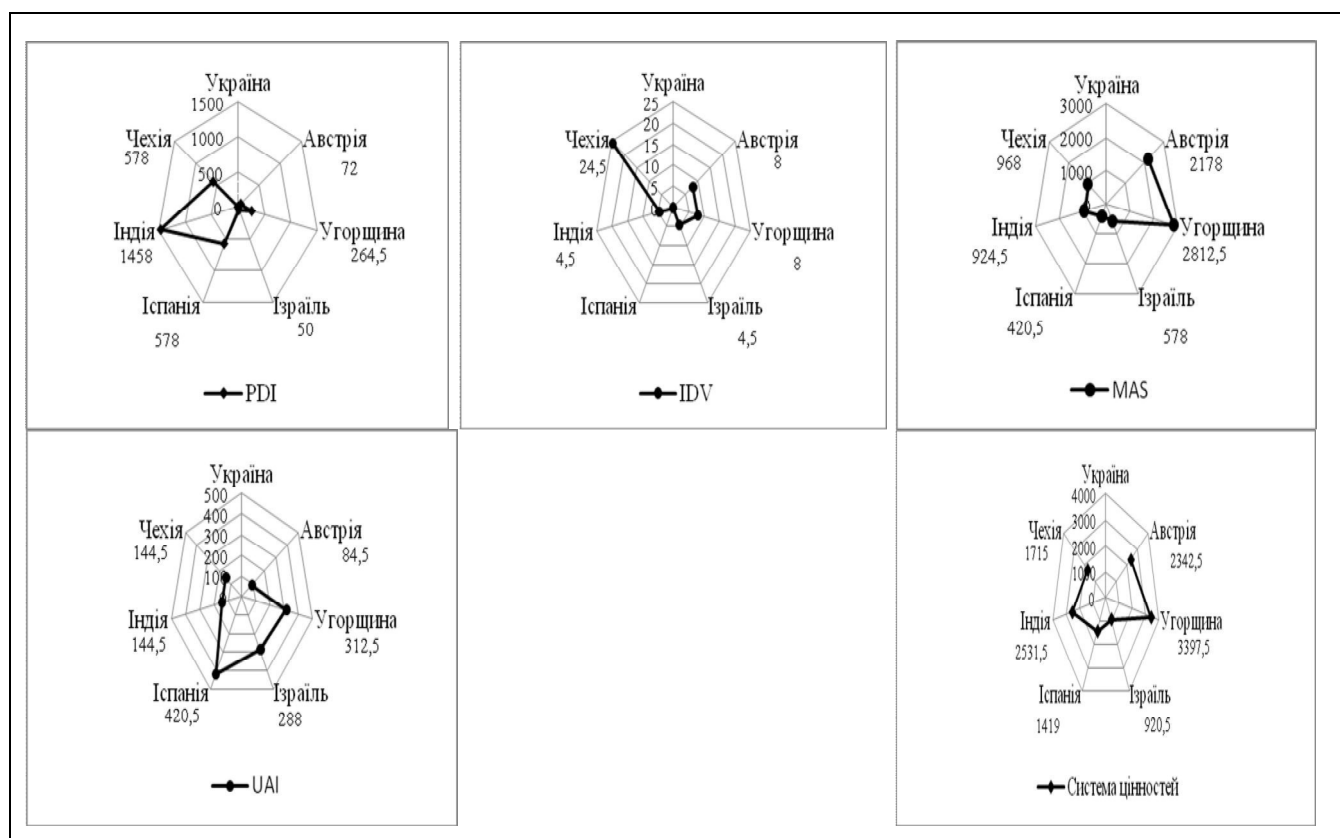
Україна
1500
1000
500
0
Чехія
578
Австрія
72
Індія
1458
Угорщина
264,5
Іспанія
578
Ізраїль
50
PDI

Україна
25
20
15
10
5
0
Чехія
24,5
Австрія
8
Індія
4,5
Угорщина
8
Іспанія
Ізраїль
4,5
IDV

Україна
3000
2000
1000
Чехія
968
Австрія
2178
Індія
924,5
Угорщина
2812,5
Іспанія
420,5
Ізраїль
578
MAS

Україна
500
400
300
200
100
Чехія
144,5
Австрія
84,5
Індія
144,5
Угорщина
312,5
Іспанія
420,5
Ізраїль
288
UAI

Україна
4000
3000
2000
1000
0
Чехія
1715
Австрія
2342,5
Індія
2531,5
Угорщина
3397,5
Іспанія
1419
Ізраїль
920,5
Система цінностей